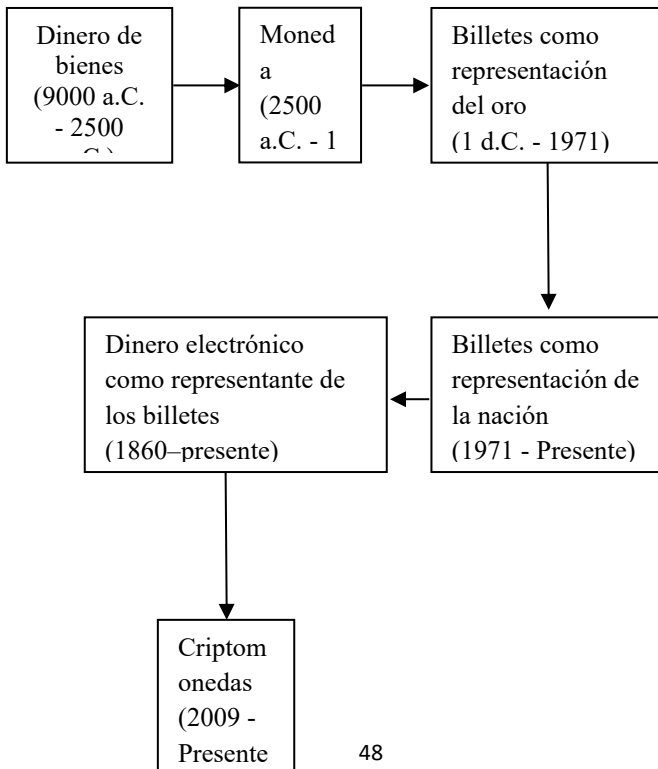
Dinero de bienes (9000 a.C. - 2500 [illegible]

Moned a (2500 a.C. - 1

Billetes como representación del oro (1 d.C. - 1971)

Billetes como representación de la nación (1971 - Presente)

Dinero electrónico como representante de los billetes (1860–presente)

Criptom onedas (2009 - Presente

48